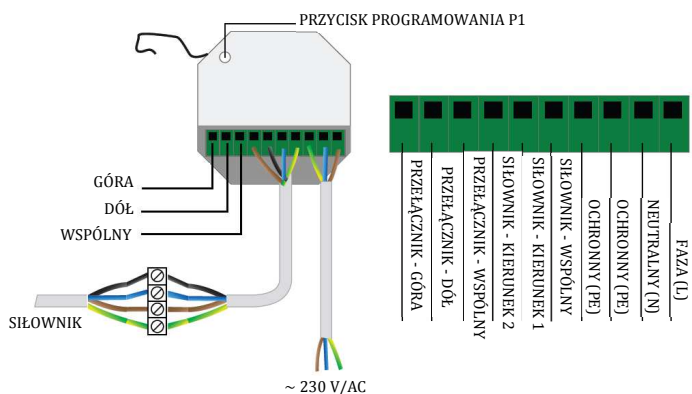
PRZYCISK PROGRAMOWANIA P1

GÓRA

DÓŁ

WSPÓLNY

SIŁOWNIK

~ 230 V/AC

PRZEŁĄCZNIK - GÓRA

PRZEŁĄCZNIK - DÓŁ

PRZEŁĄCZNIK - WSPÓLNY

SIŁOWNIK - KIERUNEK 2

SIŁOWNIK - KIERUNEK 1

SIŁOWNIK - WSPÓLNY

OCHRONNY (PE)

OCHRONNY (PE)

NEUTRALNY (N)

FAZA (L)